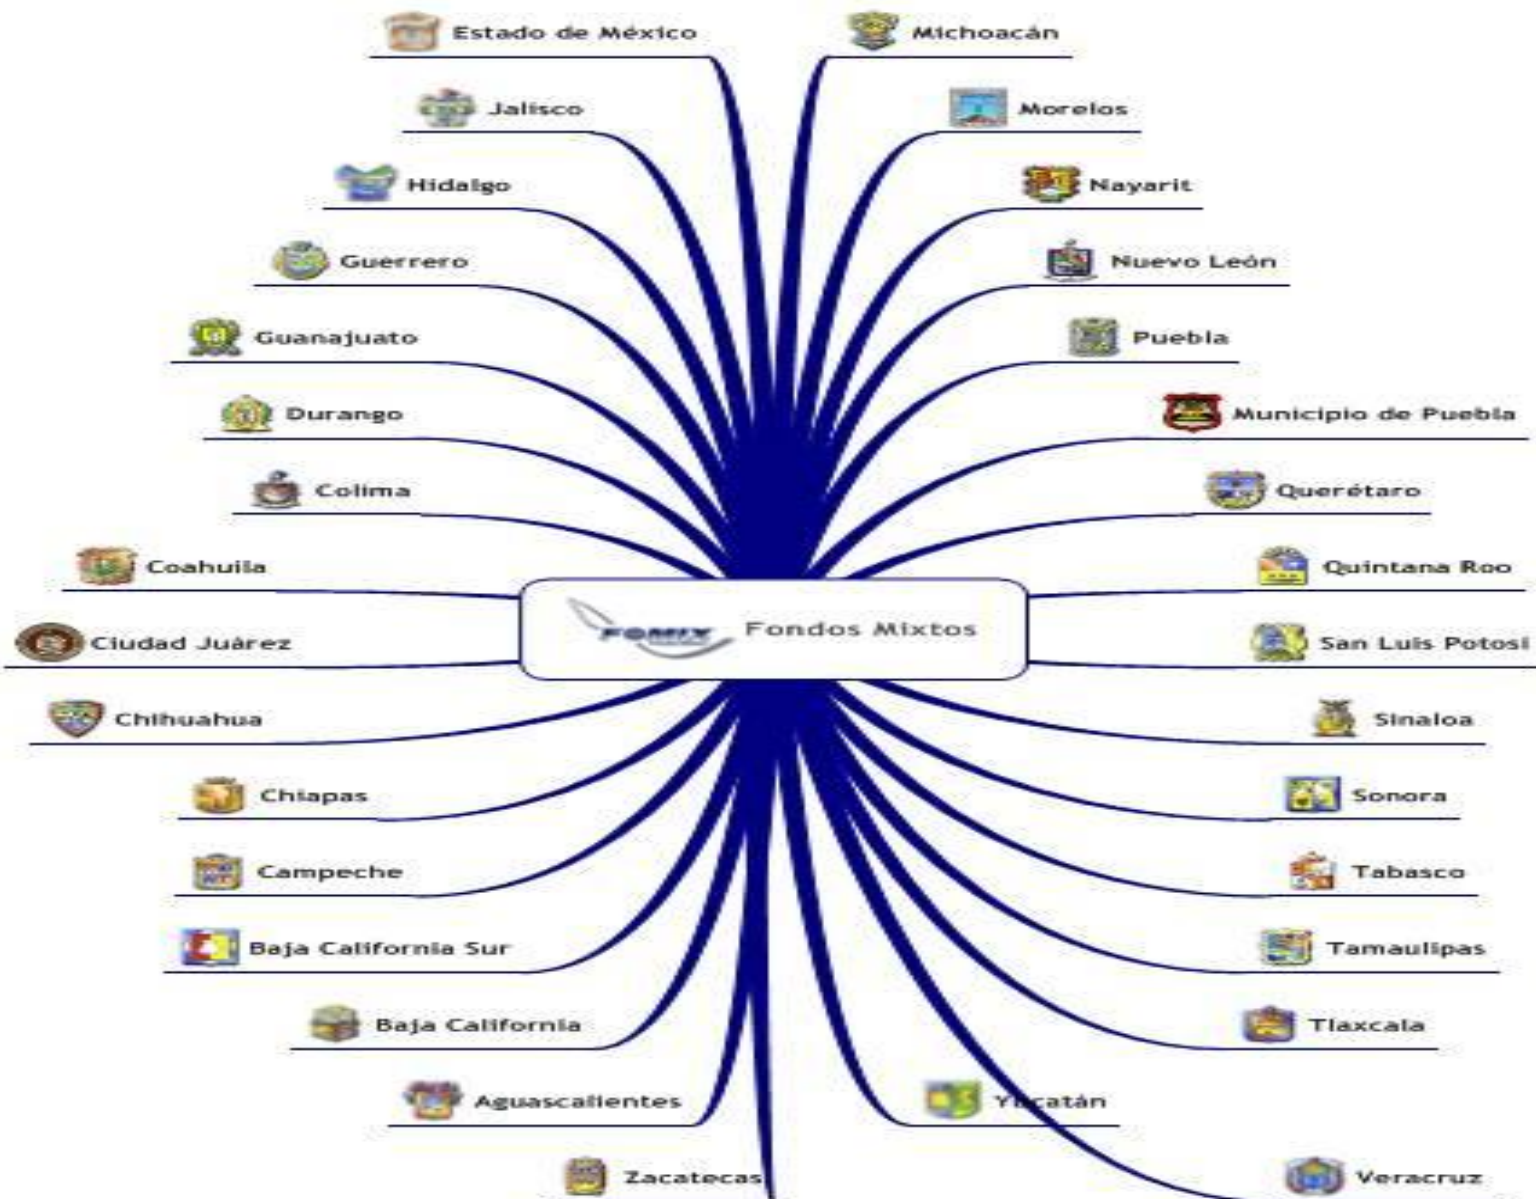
Estado de México

Michoacán

Jalisco

Morelos

Hidalgo

Nayarit

Guerrero

Nuevo León

Guanajuato

Puebla

Durango

Municipio de Puebla

Colima

Querétaro

Coahuila

Quintana Roo

FOMIX

Fondos Mixtos

Ciudad Juárez

San Luis Potosí

Chihuahua

Sinaloa

Chiapas

Sonora

Campeche

Tabasco

Baja California Sur

Tamaulipas

Baja California

Tlaxcala

Aguascalientes

Yucatán

Zacatecas

Veracruz